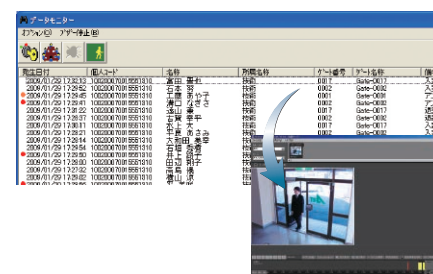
データモニター
オプション(O) アラーム停止(B)

| 発生日付 | 個人コード | 名称 | 所属名称 | ゲート番号 | ゲート名称 | 備 |
|---|---|---|---|---|---|---|
| 2009/01/29 17:29:13 | 1002006070815561310 | 富田 雅也 | 技術 | 0002 | Gate-0017 | 入 |
| 2009/01/29 17:29:32 | 1002006070815561310 | 石本 努 | 技術 | 0002 | Gate-0030 | 入 |
| 2009/01/29 17:29:45 | 1002006070815561310 | 工藤 あや子 | 技術 | 0017 | Gate-0031 | ア |
| 2009/01/29 17:29:03 | 1002006070815561310 | 瀬口 なぎさ | 技術 | 0002 | Gate-0030 | ア |
| 2009/01/29 17:28:22 | 1002006070815561310 | 森本 孝 | 技術 | 0017 | Gate-0030 | 退 |
| 2009/01/29 17:28:37 | 1002006070815561310 | 古賀 幸平 | 技術 | 0002 | Gate-0030 | 入 |
| 2009/01/29 17:28:17 | 1002006070815561310 | 山下 大 | 技術 | 0002 | Gate-0017 | 入 |
| 2009/01/29 17:28:07 | 1002006070815561310 | 小野寺 あさみ | 技術 | 0002 | Gate-0030 | 入 |
| 2009/01/29 17:28:04 | 1002006070815561310 | 大和田 美幸 | 技術 | | | |
| 2009/01/29 17:27:54 | 1002006070815561310 | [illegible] | 技術 | | | |
| 2009/01/29 17:27:45 | 1002006070815561310 | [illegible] | 技術 | | | |
| 2009/01/29 17:27:32 | 1002006070815561310 | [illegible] | 技術 | | | |
| 2009/01/29 17:27:22 | 1002006070815561310 | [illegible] | 技術 | | | |
| 2009/01/29 17:27:12 | 1002006070815561310 | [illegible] | 技術 | | | |